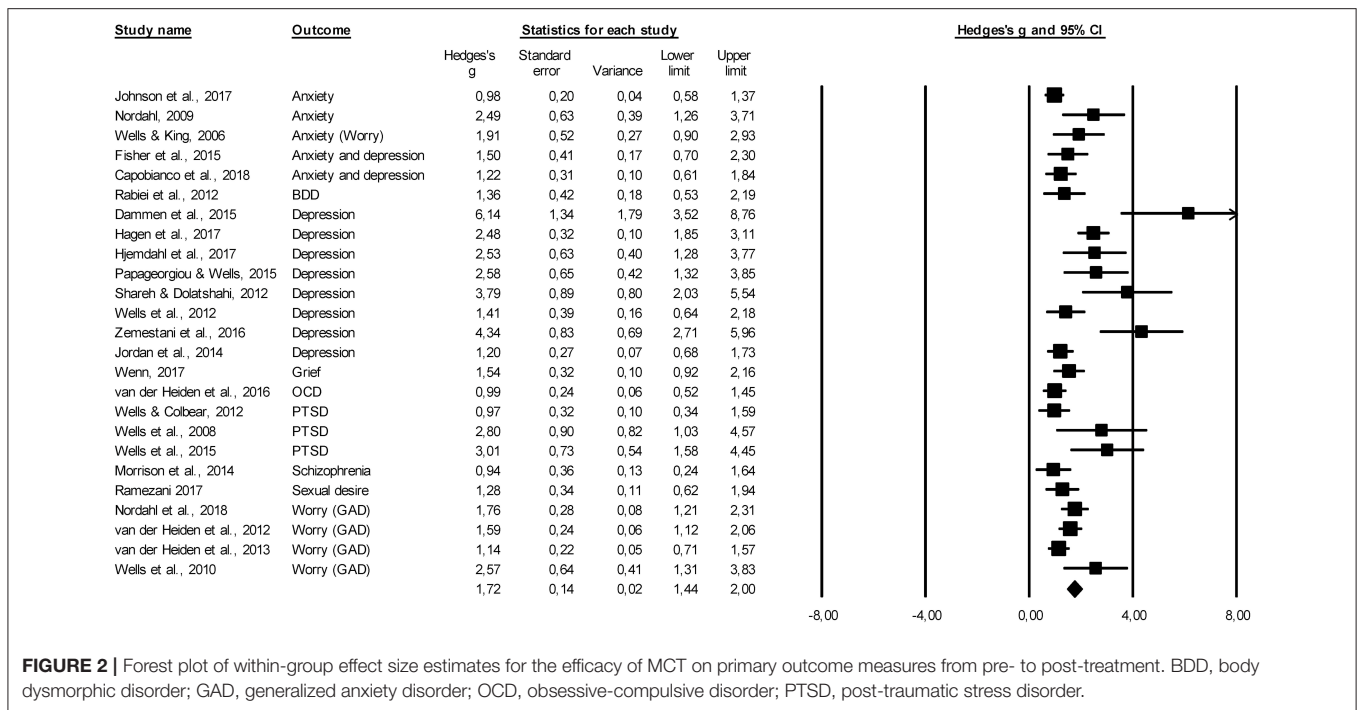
| Study name | Outcome | Hedges's g | Standard error | Variance | Lower limit | Upper limit |
|---|---|---|---|---|---|---|
| Johnson et al., 2017 | Anxiety | 0,98 | 0,20 | 0,04 | 0,58 | 1,37 |
| Nordahl, 2009 | Anxiety | 2,49 | 0,63 | 0,39 | 1,26 | 3,71 |
| Wells & King, 2006 | Anxiety (Worry) | 1,91 | 0,52 | 0,27 | 0,90 | 2,93 |
| Fisher et al., 2015 | Anxiety and depression | 1,50 | 0,41 | 0,17 | 0,70 | 2,30 |
| Capobianco et al., 2018 | Anxiety and depression | 1,22 | 0,31 | 0,10 | 0,61 | 1,84 |
| Rabiei et al., 2012 | BDD | 1,36 | 0,42 | 0,18 | 0,53 | 2,19 |
| Dammen et al., 2015 | Depression | 6,14 | 1,34 | 1,79 | 3,52 | 8,76 |
| Hagen et al., 2017 | Depression | 2,48 | 0,32 | 0,10 | 1,85 | 3,11 |
| Hjemdahl et al., 2017 | Depression | 2,53 | 0,63 | 0,40 | 1,28 | 3,77 |
| Papageorgiou & Wells, 2015 | Depression | 2,58 | 0,65 | 0,42 | 1,32 | 3,85 |
| Shareh & Dolatshahi, 2012 | Depression | 3,79 | 0,89 | 0,80 | 2,03 | 5,54 |
| Wells et al., 2012 | Depression | 1,41 | 0,39 | 0,16 | 0,64 | 2,18 |
| Zemestani et al., 2016 | Depression | 4,34 | 0,83 | 0,69 | 2,71 | 5,96 |
| Jordan et al., 2014 | Depression | 1,20 | 0,27 | 0,07 | 0,68 | 1,73 |
| Wenn, 2017 | Grief | 1,54 | 0,32 | 0,10 | 0,92 | 2,16 |
| van der Heiden et al., 2016 | OCD | 0,99 | 0,24 | 0,06 | 0,52 | 1,45 |
| Wells & Colbear, 2012 | PTSD | 0,97 | 0,32 | 0,10 | 0,34 | 1,59 |
| Wells et al., 2008 | PTSD | 2,80 | 0,90 | 0,82 | 1,03 | 4,57 |
| Wells et al., 2015 | PTSD | 3,01 | 0,73 | 0,54 | 1,58 | 4,45 |
| Morrison et al., 2014 | Schizophrenia | 0,94 | 0,36 | 0,13 | 0,24 | 1,64 |
| Ramezani 2017 | Sexual desire | 1,28 | 0,34 | 0,11 | 0,62 | 1,94 |
| Nordahl et al., 2018 | Worry (GAD) | 1,76 | 0,28 | 0,08 | 1,21 | 2,31 |
| van der Heiden et al., 2012 | Worry (GAD) | 1,59 | 0,24 | 0,06 | 1,12 | 2,06 |
| van der Heiden et al., 2013 | Worry (GAD) | 1,14 | 0,22 | 0,05 | 0,71 | 1,57 |
| Wells et al., 2010 | Worry (GAD) | 2,57 | 0,64 | 0,41 | 1,31 | 3,83 |
| | | 1,72 | 0,14 | 0,02 | 1,44 | 2,00 |

Statistics for each study

Hedges's g and 95% CI

-8,00 -4,00 0,00 4,00 8,00

FIGURE 2 | Forest plot of within-group effect size estimates for the efficacy of MCT on primary outcome measures from pre- to post-treatment. BDD, body dysmorphic disorder; GAD, generalized anxiety disorder; OCD, obsessive-compulsive disorder; PTSD, post-traumatic stress disorder.